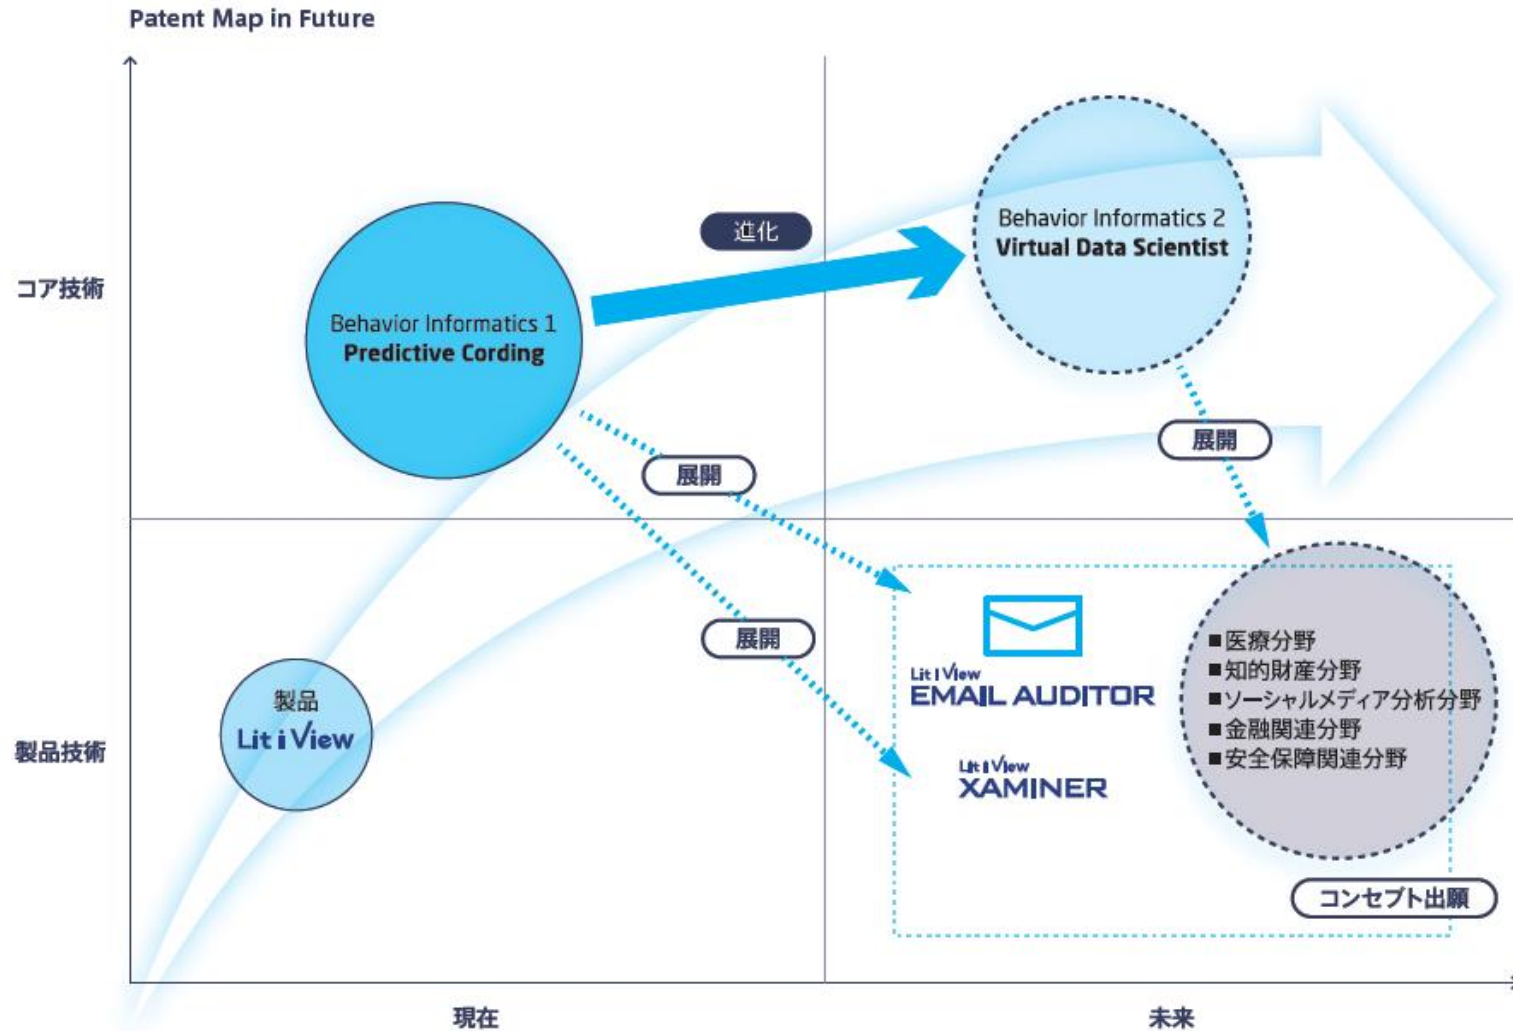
Patent Map in Future

コア技術

Behavior Informatics 1
Predictive Cording

進化

Behavior Informatics 2
Virtual Data Scientist

展開

展開

展開

製品技術

製品
Lit i View

Lit i View
EMAIL AUDITOR

Lit i View
XAMINER

■医療分野
■知的財産分野
■ソーシャルメディア分析分野
■金融関連分野
■安全保障関連分野

コンセプト出願

現在

未来